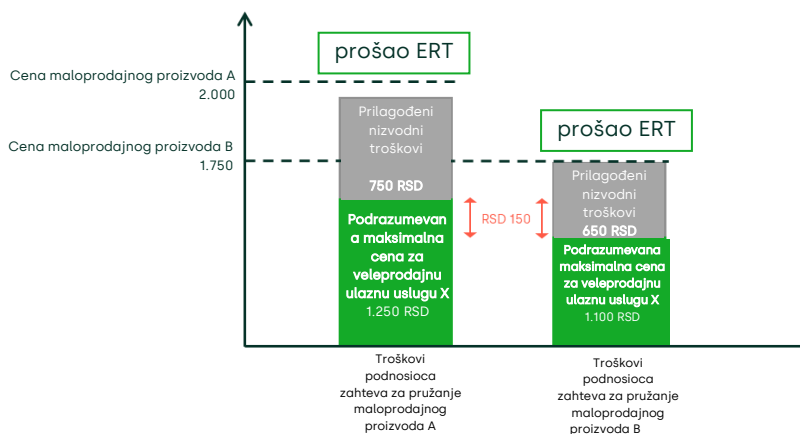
prošao ERT

Cena maloprodajnog proizvoda A
2.000

Cena maloprodajnog proizvoda B
1.750

Prilagođeni nizvodni troškovi
750 RSD

Podrazumevana maksimalna cena za veleprodajnu ulaznu uslugu X
1.250 RSD

RSD 150

prošao ERT

Prilagođeni nizvodni troškovi
650 RSD

Podrazumevana maksimalna cena za veleprodajnu ulaznu uslugu X
1.100 RSD

Troškovi podnosioca zahteva za pružanje maloprodajnog proizvoda A

Troškovi podnosioca zahteva za pružanje maloprodajnog proizvoda B